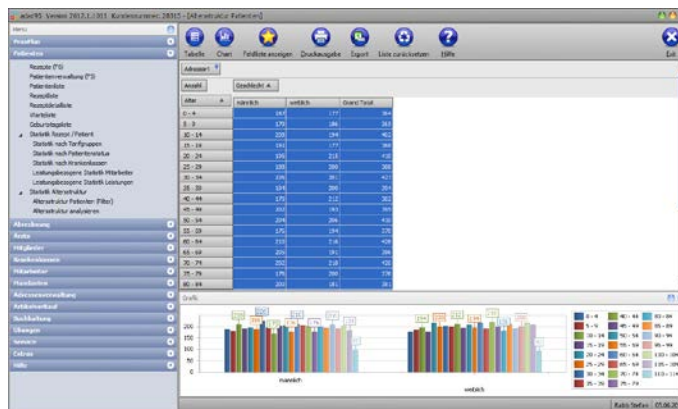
aaber95 Version 2012.1.1011 Kundennummer: 28315 - [Altersstruktur Patienten]

Menü
Praxisflur
Patienten
Rezepte (*S)
Patientenverwaltung (*S)
Patientenliste
Rezeptliste
Rezeptdetailliste
Warteliste
Geburtstagsliste
Statistik Rezepte / Patient
Statistik nach Tarifgruppen
Statistik nach Patientenstatus
Statistik nach Krankenkassen
Leistungsbezogene Statistik Mitarbeiter
Leistungsbezogene Statistik Leistungen
Statistik Altersstruktur
Altersstruktur Patienten (Filter)
Altersstruktur analysieren
Abrechnung
Ärzte
Mitglieder
Krankenkassen
Mitarbeiter
Mandanten
Adressenverwaltung
Artikelverkauf
Buchhaltung
Übungen
Termine
Extras
Hilfe

Tabelle Chart Feldliste anzeigen Druckausgabe Export Liste zurücksetzen Hilfe Exit

Adressart
Anzahl Geschlecht
Alter

| Alter | männlich | weiblich | Grand Total |
|---|---|---|---|
| 0 - 4 | 187 | 177 | 364 |
| 5 - 9 | 170 | 186 | 357 |
| 10 - 14 | 208 | 194 | 402 |
| 15 - 19 | 191 | 177 | 368 |
| 20 - 24 | 198 | 218 | 416 |
| 25 - 29 | 189 | 209 | 398 |
| 30 - 34 | 196 | 227 | 423 |
| 35 - 39 | 184 | 200 | 384 |
| 40 - 44 | 170 | 212 | 382 |
| 45 - 49 | 202 | 193 | 395 |
| 50 - 54 | 224 | 206 | 430 |
| 55 - 59 | 175 | 194 | 370 |
| 60 - 64 | 213 | 216 | 429 |
| 65 - 69 | 205 | 191 | 396 |
| 70 - 74 | 202 | 218 | 420 |
| 75 - 79 | 175 | 200 | 376 |
| 80 - 84 | 200 | 181 | 381 |

Grafik
200
150
100
50
0
männlich
weiblich

0 - 4 | 40 - 44 | 80 - 84
5 - 9 | 45 - 49 | 85 - 89
10 - 14 | 50 - 54 | 90 - 94
15 - 19 | 55 - 59 | 95 - 99
20 - 24 | 60 - 64 | 100 - 104
25 - 29 | 65 - 69 | 105 - 109
30 - 34 | 70 - 74 | 110 - 114
35 - 39 | 75 - 79

Rabb Stefan 07.06.20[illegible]